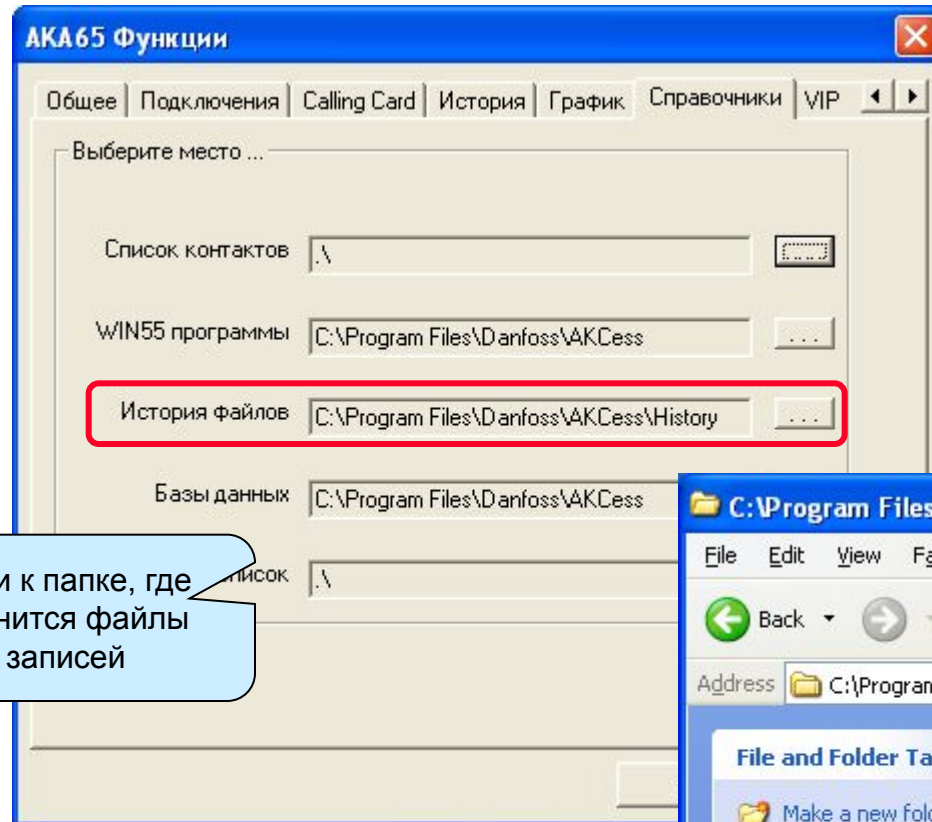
AKA65 Функции

Общее | Подключения | Calling Card | История | График | Справочники | VIP

Выберите место ...

Список контактов .\

WIN55 программы C:\Program Files\Danfoss\AKCess ...

История файлов C:\Program Files\Danfoss\AKCess\History ...

Базы данных C:\Program Files\Danfoss\AKCess

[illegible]исок .\

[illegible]и к папке, где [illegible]нится файлы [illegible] записей

C:\Program Files

File Edit View Fa

Back

Address C:\Program

File and Folder Ta

Make a new fol